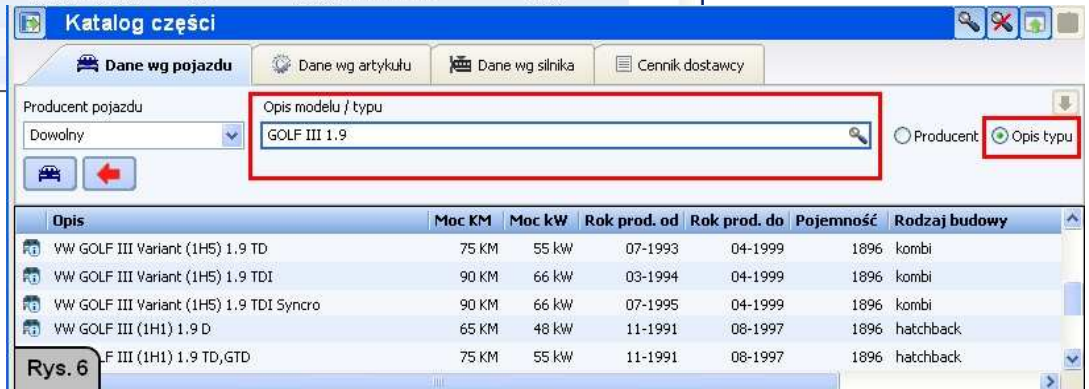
Katalog części

Dane wg pojazdu | Dane wg artykułu | Dane wg silnika | Cennik dostawcy

Producent pojazdu
Dowolny

Opis modelu / typu
GOLF III 1.9

Producent  Opis typu

| Opis | Moc KM | Moc kW | Rok prod. od | Rok prod. do | Pojemność | Rodzaj budowy |
|---|---|---|---|---|---|---|
| VW GOLF III Variant (1H5) 1.9 TD | 75 KM | 55 kW | 07-1993 | 04-1999 | 1896 | kombi |
| VW GOLF III Variant (1H5) 1.9 TDI | 90 KM | 66 kW | 03-1994 | 04-1999 | 1896 | kombi |
| VW GOLF III Variant (1H5) 1.9 TDI Syncro | 90 KM | 66 kW | 07-1995 | 04-1999 | 1896 | kombi |
| VW GOLF III (1H1) 1.9 D | 65 KM | 48 kW | 11-1991 | 08-1997 | 1896 | hatchback |
| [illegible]F III (1H1) 1.9 TD,GTD | 75 KM | 55 kW | 11-1991 | 08-1997 | 1896 | hatchback |

Rys. 6